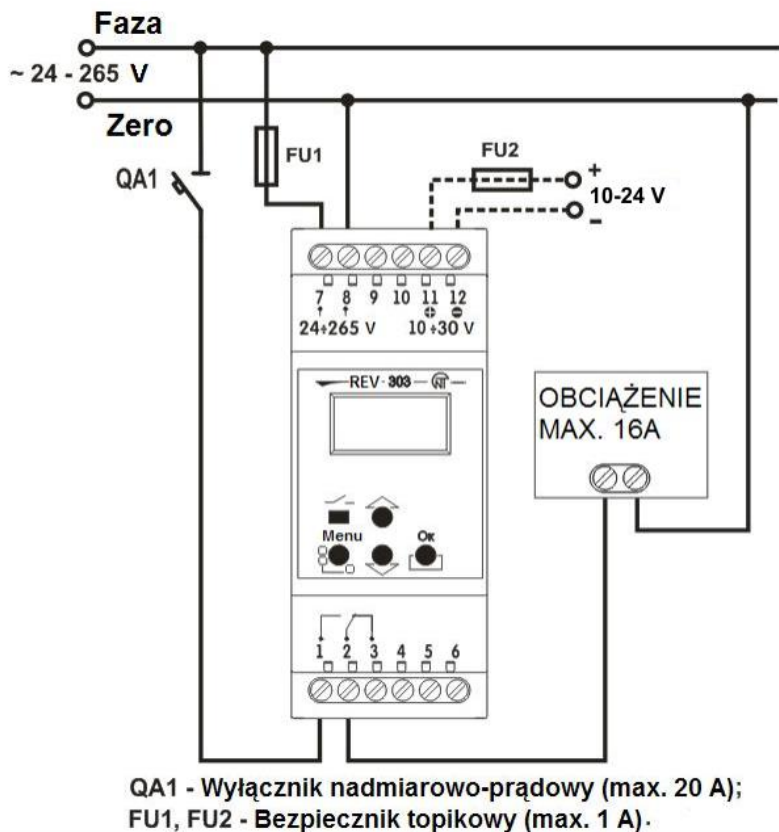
Faza
~ 24 - 265 V
Zero
QA1
FU1
FU2
+
10-24 V
-
7 8 9 10 11 12
24÷265 V
10÷30 V
REV-303
Menu
OK
OBCIĄŻENIE MAX. 16A
1 2 3 4 5 6

QA1 - Wyłącznik nadmiarowo-prądowy (max. 20 A);
FU1, FU2 - Bezpiecznik topikowy (max. 1 A).